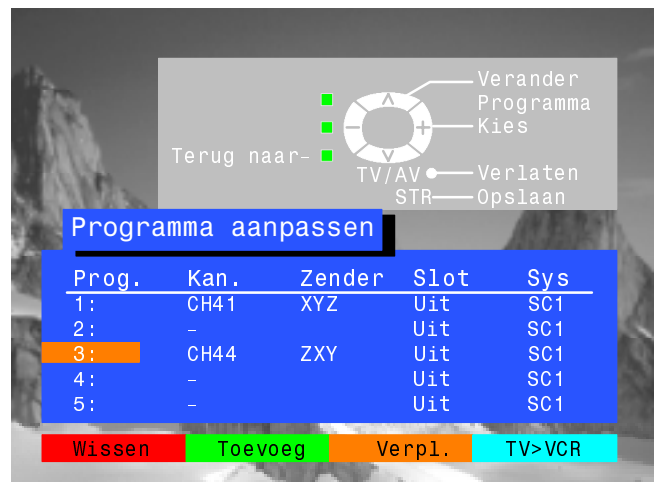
Verander Programma
Kies
Terug naar-
TV/AV Verlaten
STR Opslaan

Programma aanpassen

| Prog. | Kan. | Zender | Slot | Sys |
|---|---|---|---|---|
| 1: | CH41 | XYZ | Uit | SC1 |
| 2: | - | | Uit | SC1 |
| 3: | CH44 | ZXY | Uit | SC1 |
| 4: | - | | Uit | SC1 |
| 5: | - | | Uit | SC1 |

Wissen Toevoeg Verpl. TV>VCR